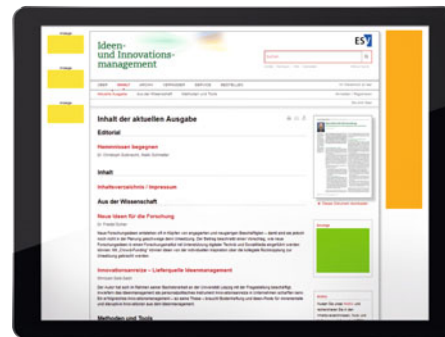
Ideen- und Innovations- management

ESV

Inhalt der aktuellen Ausgabe

Editorial

Hemmnissen begegnen

Inhalt

Inhaltsverzeichnis / Impressum

Aus der Wissenschaft

Neue Ideen für die Forschung

Innovationsanreize – Lieferquelle Ideenmanagement

Methoden und Tools

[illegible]